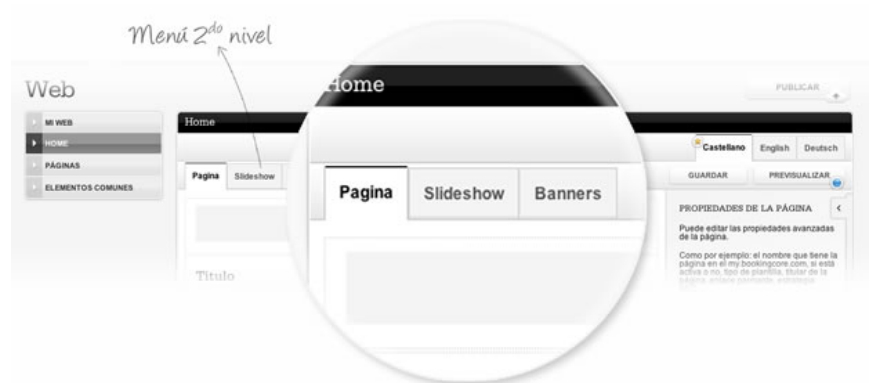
Menú $2^{do}$ nivel

Web

MI WEB
HOME
PÁGINAS
ELEMENTOS COMUNES

Home

Pagina Slideshow

Titulo

Home

Pagina Slideshow Banners

PUBLICAR

Castellano English Deutsch

GUARDAR PREVISUALIZAR

PROPIEDADES DE LA PÁGINA

Puede editar las propiedades avanzadas de la página.

Como por ejemplo: el nombre que tiene la página en el my.bookingcore.com, si está activa o no, tipo de plantilla, titular de la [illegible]